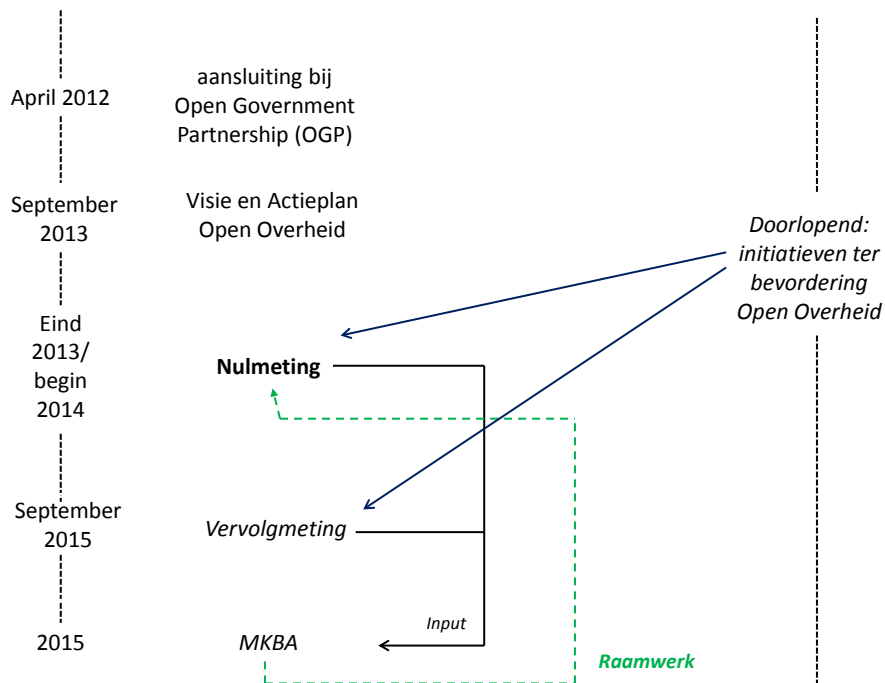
April 2012

aansluiting bij Open Government Partnership (OGP)

September 2013

Visie en Actieplan Open Overheid

Doorlopend: initiatieven ter bevordering Open Overheid

Eind 2013/ begin 2014

Nulmeting

September 2015

Vervolgmeting

Input

2015

MKBA

Raamwerk